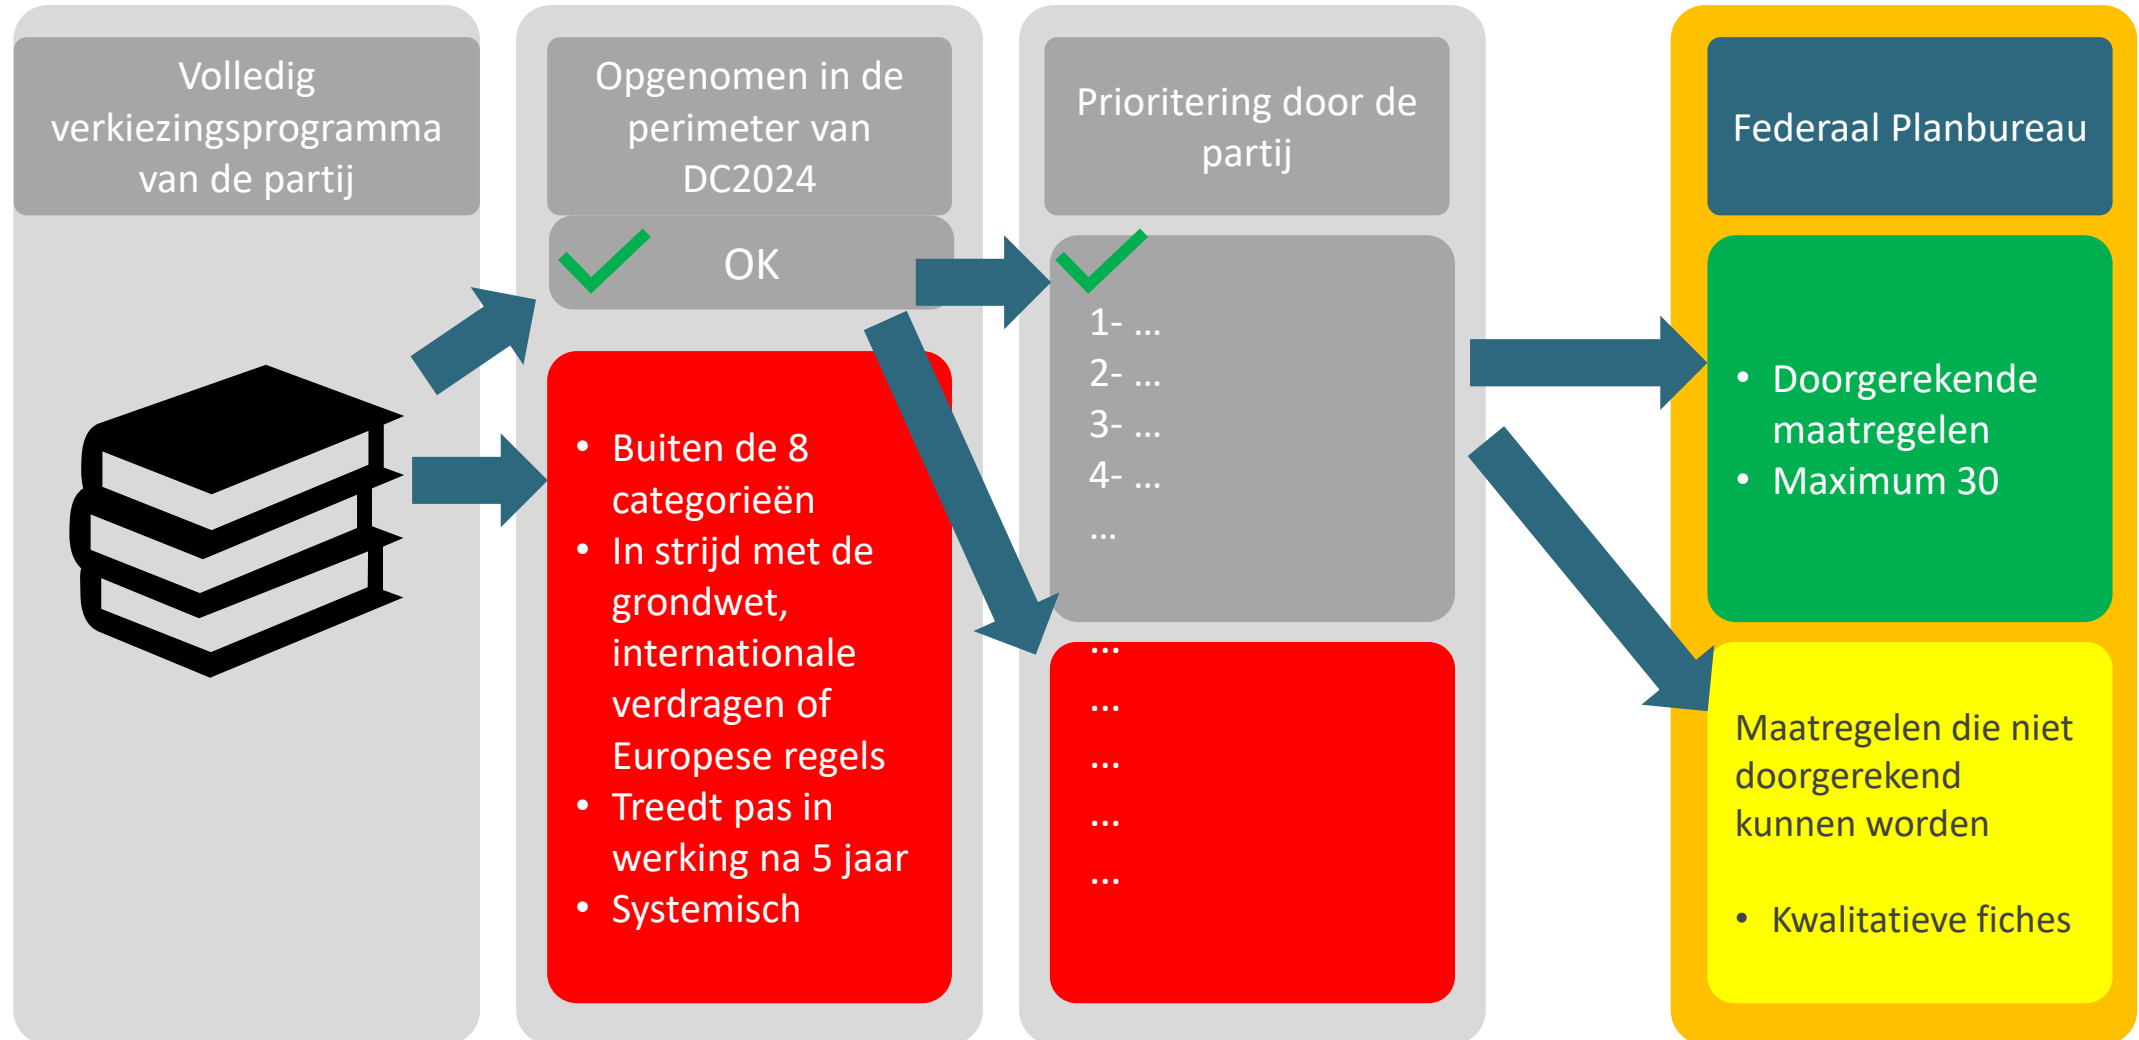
Volledig verkiezingsprogramma van de partij

Opgenomen in de perimeter van DC2024

OK

- Buiten de 8 categorieën
- In strijd met de grondwet, internationale verdragen of Europese regels
- Treedt pas in werking na 5 jaar
- Systemisch

Prioritering door de partij

1- …
2- …
3- …
4- …
…

…
…
…
…
…

Federaal Planbureau

- Doorgerekende maatregelen
- Maximum 30

Maatregelen die niet doorgerekend kunnen worden

- Kwalitatieve fiches